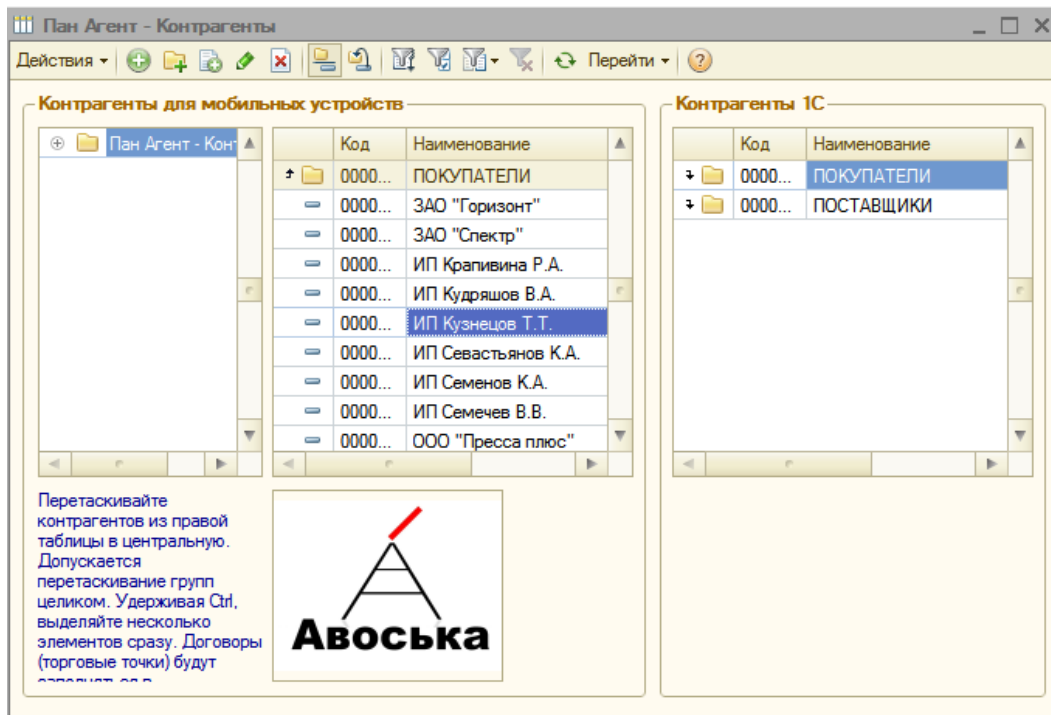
Пан Агент - Контрагенты

Действия ▾ Перейти ▾

Контрагенты для мобильных устройств

Пан Агент - Конт

| Код | Наименование |
|---|---|
| 0000... | ПОКУПАТЕЛИ |
| 0000... | ЗАО "Горизонт" |
| 0000... | ЗАО "Спектр" |
| 0000... | ИП Крапивина Р.А. |
| 0000... | ИП Кудряшов В.А. |
| 0000... | ИП Кузнецов Т.Т. |
| 0000... | ИП Севастьянов К.А. |
| 0000... | ИП Семенов К.А. |
| 0000... | ИП Семечев В.В. |
| 0000... | ООО "Пресса плюс" |

Контрагенты 1С

| Код | Наименование |
|---|---|
| 0000... | ПОКУПАТЕЛИ |
| 0000... | ПОСТАВЩИКИ |

Перетаскивайте контрагентов из правой таблицы в центральную. Допускается перетаскивание групп целиком. Удерживая Ctrl, выделяйте несколько элементов сразу. Договоры (торговые точки) будут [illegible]

Авоська